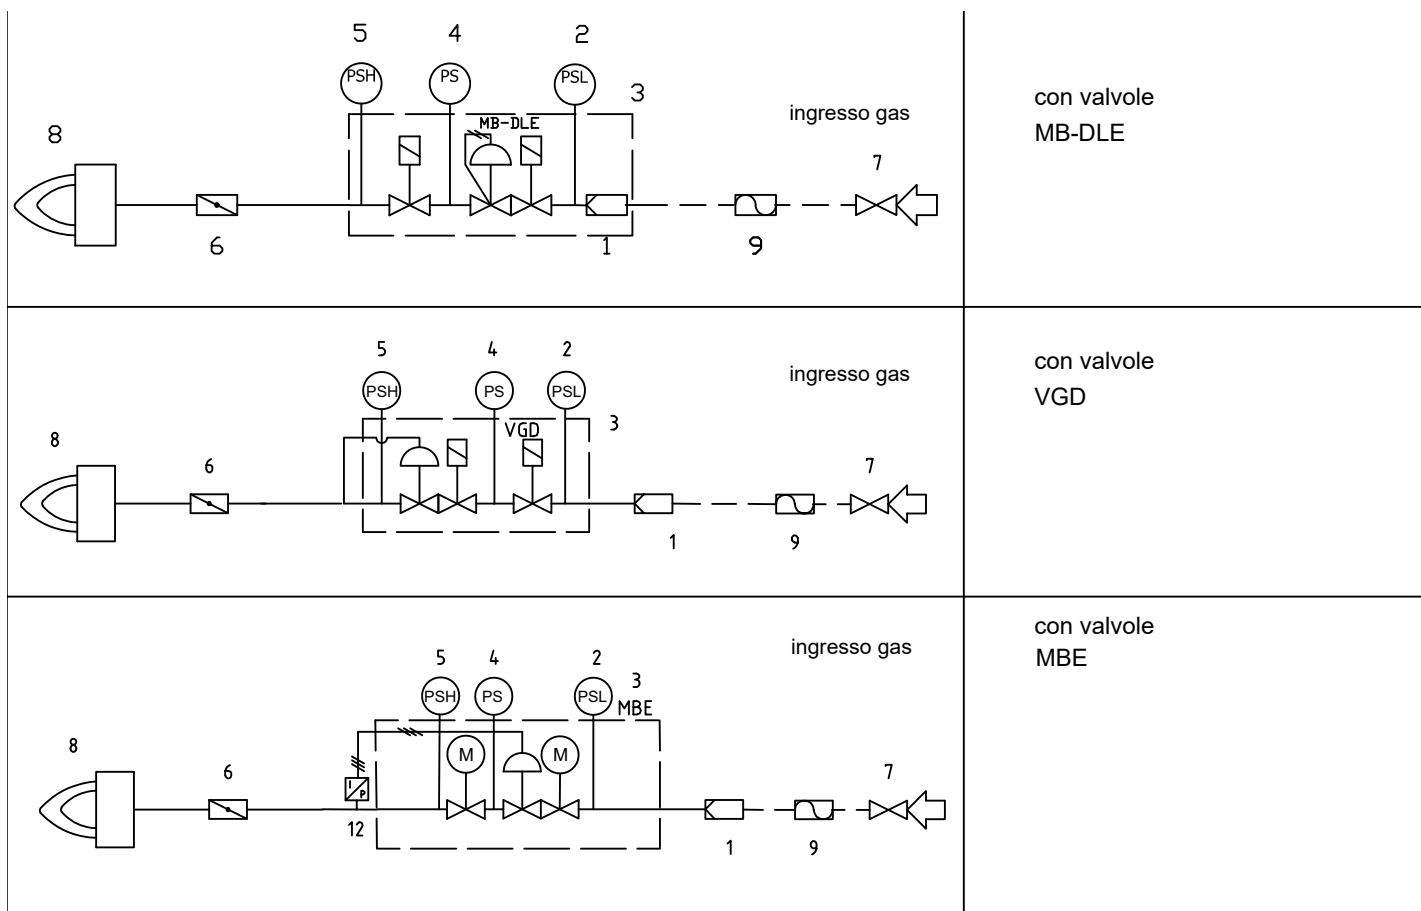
5 4 2
PSH PS PSL
3
MB-DLE
ingresso gas
8
7
6
1
9

con valvole
MB-DLE

5 4 2
PSH PS PSL
3
VGD
ingresso gas
8
6
7
1
9

con valvole
VGD

ingresso gas
5 4 2
3
PSH PS PSL
MBE
8
M M
6
7
P
12
1
9

con valvole
MBE